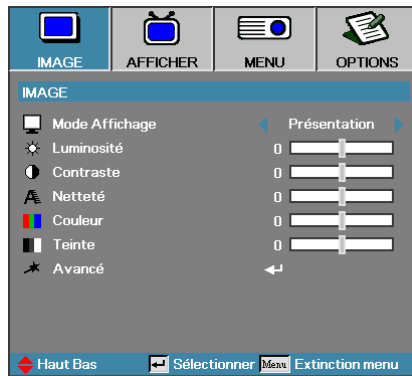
IMAGE AFFICHER MENU OPTIONS

IMAGE

| | |
|---|---|
| Mode Affichage | Présentation |
| Luminosité | 0 |
| Contraste | 0 |
| Netteté | 0 |
| Couleur | 0 |
| Teinte | 0 |
| Avancé | |

Haut Bas Sélectionner Menu Extinction menu